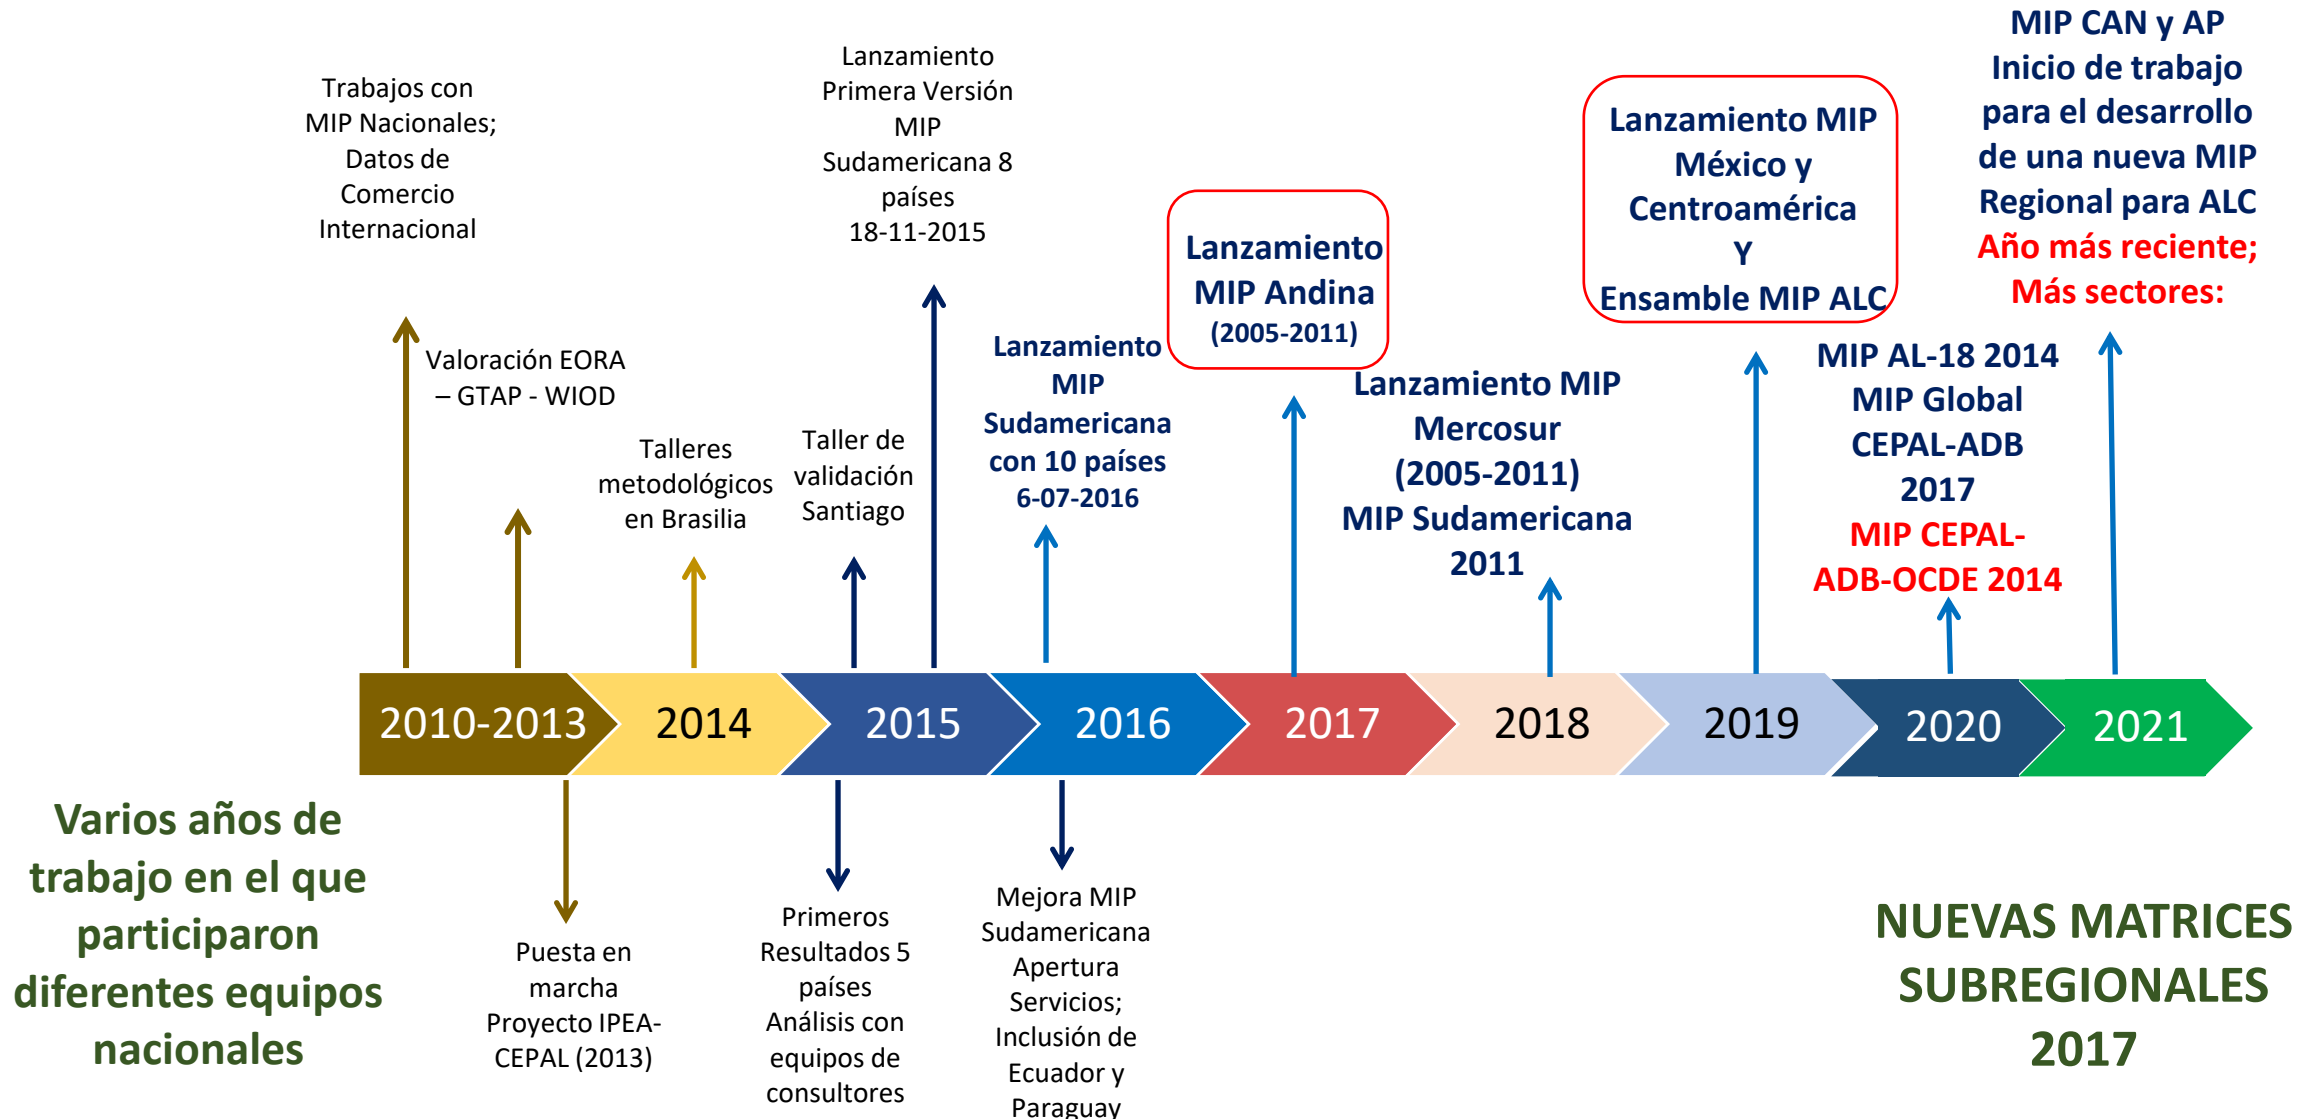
Trabajos con MIP Nacionales; Datos de Comercio Internacional

Valoración EORA – GTAP - WIOD

Talleres metodológicos en Brasilia

Taller de validación Santiago

Lanzamiento Primera Versión MIP Sudamericana 8 países 18-11-2015

Lanzamiento MIP Sudamericana con 10 países 6-07-2016

Lanzamiento MIP Andina (2005-2011)

Lanzamiento MIP Mercosur (2005-2011) MIP Sudamericana 2011

Lanzamiento MIP México y Centroamérica Y Ensamble MIP ALC

MIP AL-18 2014 MIP Global CEPAL-ADB 2017 MIP CEPAL-ADB-OCDE 2014

MIP CAN y AP Inicio de trabajo para el desarrollo de una nueva MIP Regional para ALC Año más reciente; Más sectores:

2010-2013 2014 2015 2016 2017 2018 2019 2020 2021

Varios años de trabajo en el que participaron diferentes equipos nacionales

Puesta en marcha Proyecto IPEA-CEPAL (2013)

Primeros Resultados 5 países Análisis con equipos de consultores

Mejora MIP Sudamericana Apertura Servicios; Inclusión de Ecuador y Paraguay

NUEVAS MATRICES SUBREGIONALES 2017